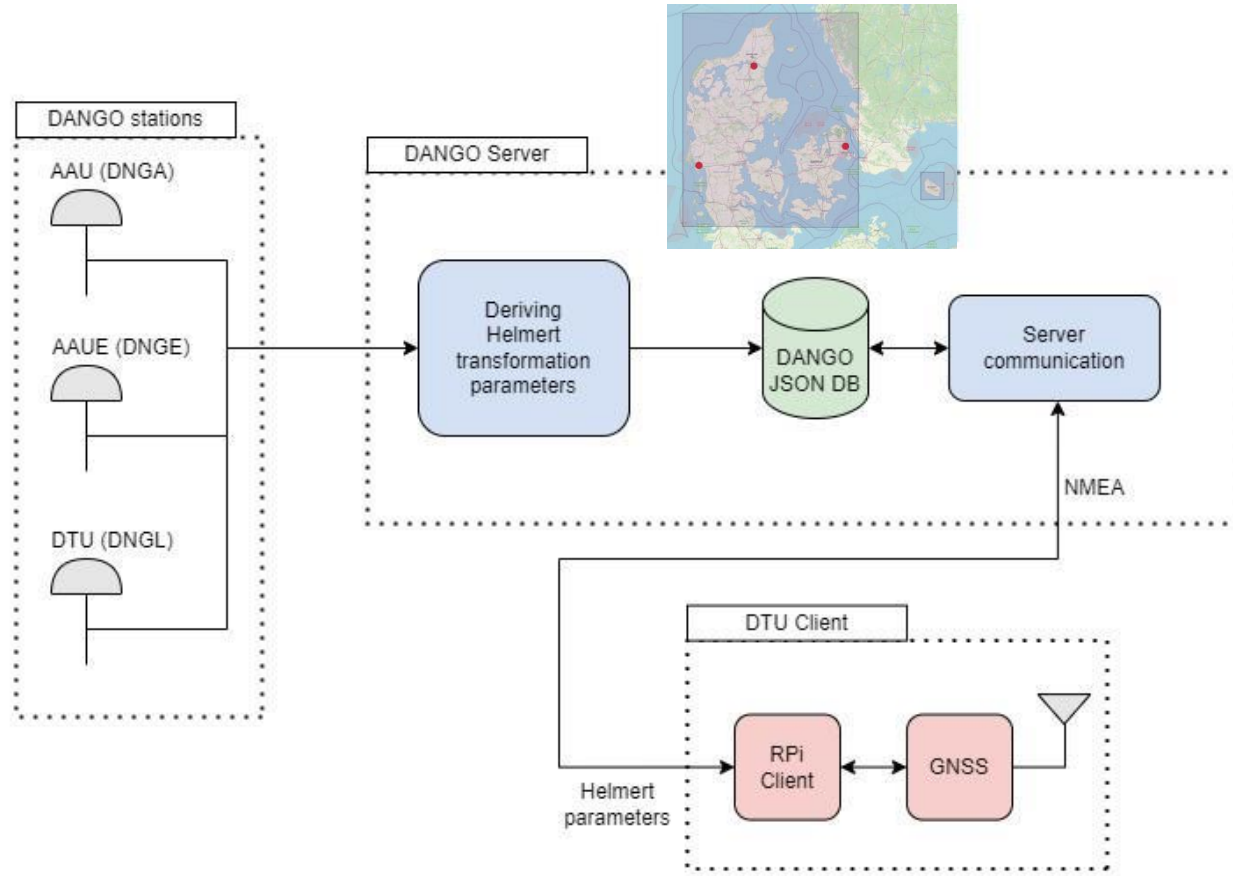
DANGO stations

AAU (DNGA)

AAUE (DNGE)

DTU (DNGL)

DANGO Server

Deriving Helmert transformation parameters

DANGO JSON DB

Server communication

NMEA

DTU Client

RPi Client

GNSS

Helmert parameters